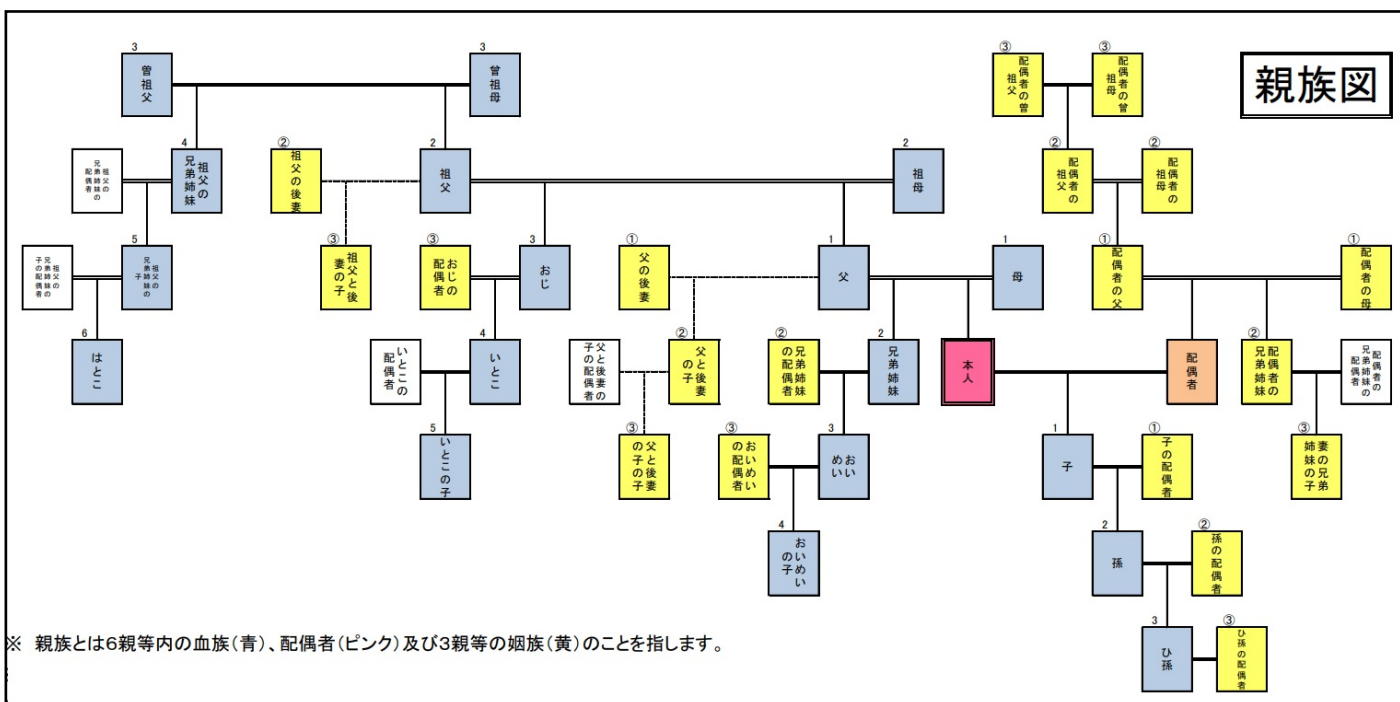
親族図

3
曽祖父

3
曽祖母

③
配偶者の曽祖父

③
配偶者の曽祖母

4
祖父の兄弟姉妹

祖父の兄弟姉妹の配偶者

②
祖父の後妻

2
祖父

2
祖母

②
配偶者の祖父

②
配偶者の祖母

5
祖父の兄弟姉妹の子

祖父の兄弟姉妹の子の配偶者

③
祖父と後妻の子

③
おじの配偶者

3
おじ

①
父の後妻

1
父

1
母

①
配偶者の父

①
配偶者の母

6
はとこ

いとこの配偶者

4
いとこ

父と後妻の子の配偶者

②
父と後妻の子

②
兄弟姉妹の配偶者

2
兄弟姉妹

本人

配偶者

②
配偶者の兄弟姉妹

配偶者の兄弟姉妹の配偶者

5
いとこの子

③
父と後妻の子の子

③
おいめいの配偶者

3
おいめい

1
子

①
子の配偶者

③
妻の兄弟姉妹の子

4
おいめいの子

2
孫

②
孫の配偶者

3
ひ孫

③
ひ孫の配偶者

※ 親族とは6親等内の血族(青)、配偶者(ピンク)及び3親等の姻族(黄)のことを指します。